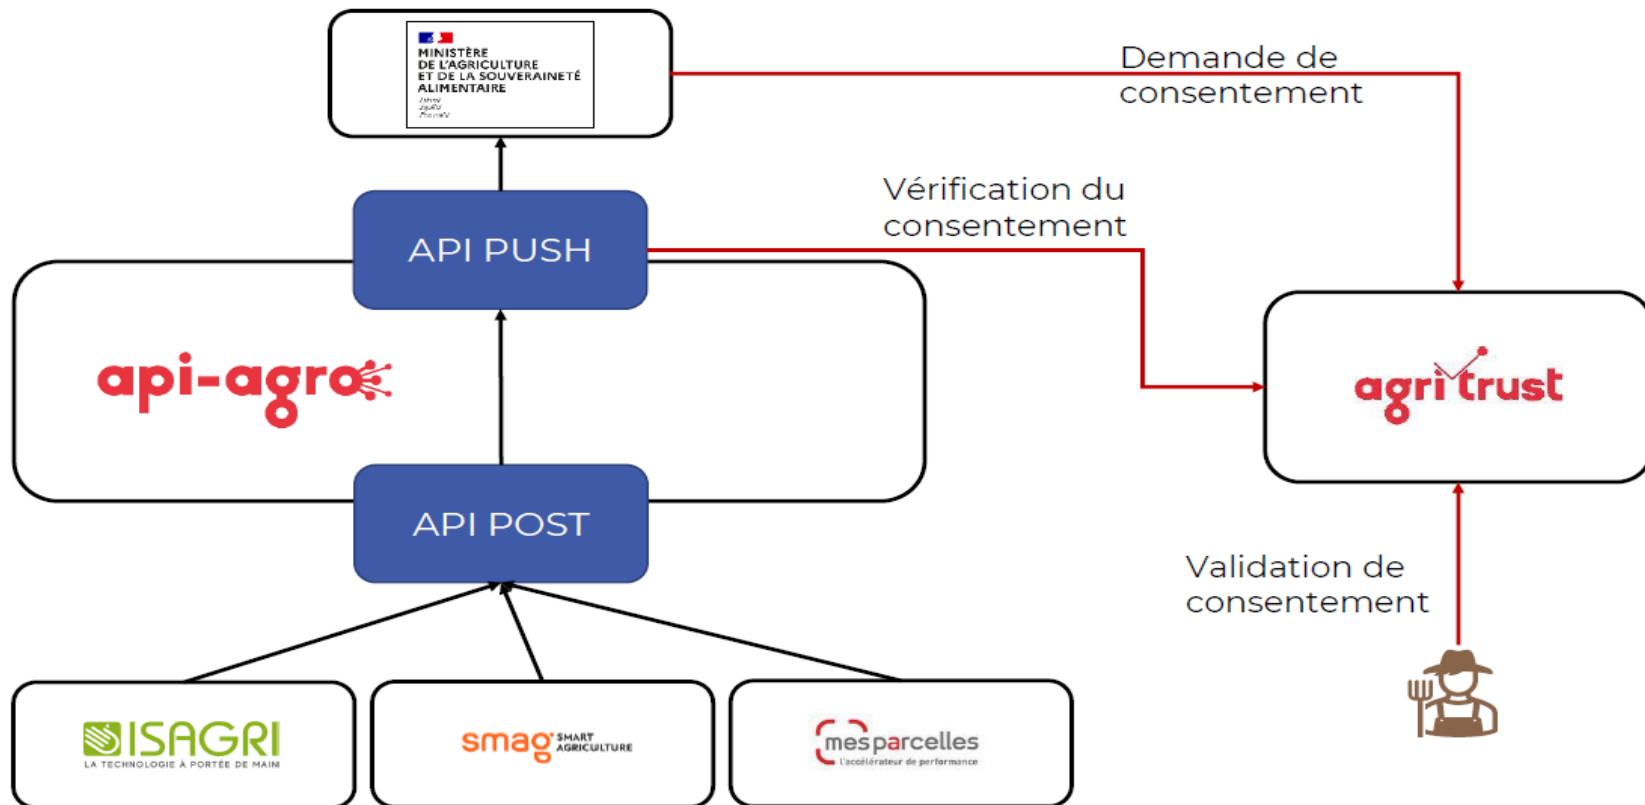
MINISTÈRE
DE L'AGRICULTURE
ET DE LA SOUVERAINETÉ
ALIMENTAIRE
Liberté
Égalité
Fraternité

Demande de consentement

Vérification du consentement

API PUSH

api-agro

agri trust

API POST

Validation de consentement

ISAGRI
LA TECHNOLOGIE À PORTÉE DE MAIN

smag SMART AGRICULTURE

mesparcelles
l'accélérateur de performance